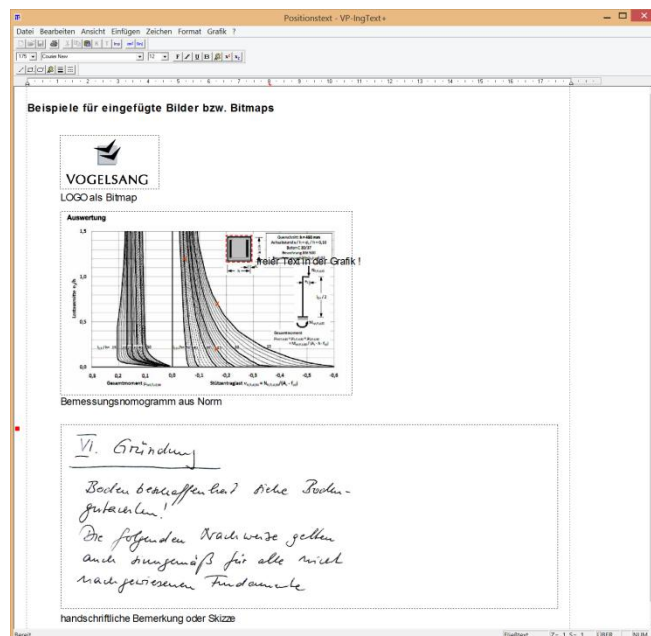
Positionstext - VP-IngText+

Datei Bearbeiten Ansicht Einfügen Zeichen Format Grafik ?

Beispiele für eingefügte Bilder bzw. Bitmaps

VOGELSANG

LOGO als Bitmap

Auswertung

freier Text in der Grafik !

Bemessungsnomogramm aus Norm

VI. Gründung

Boden beschaffenheit siehe Bodengutachten!
Die folgenden Nachweise gelten auch sinngemäß für alle nicht nachgewiesenen Fundamente

handschriftliche Bemerkung oder Skizze

Bereit